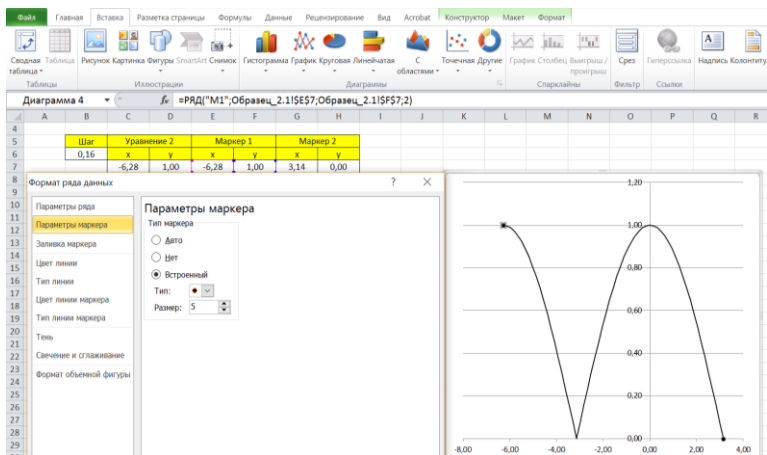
Файл Главная Вставка Разметка страницы Формулы Данные Рецензирование Вид Acrobat Конструктор Макет Формат

Сводная таблица Таблица Рисунок Картинка Фигуры SmartArt Снимок Гистограмма График Круговая Линейчатая С областями Точечная Другие График Столбец Выигрыш / проигрыш Срез Гиперссылка Надпись Колонтиту

Таблицы Иллюстрации Диаграммы Спарклайны Фильтр Ссылки

Диаграмма 4 $f_x$ =РЯД("M1";Образец_2.1!$E$7;Образец_2.1!$F$7;2)

| | A | B | C | D | E | F | G | H | I | J | K | L | M | N | O | P | Q | R |
|---|---|---|---|---|---|---|---|---|---|---|---|---|---|---|---|---|---|---|
| 4 | | | | | | | | | | | | | | | | | | |
| 5 | | Шаг | Уравнение 2 | | Маркер 1 | | Маркер 2 | | | | | | | | | | | |
| 6 | | 0,16 | x | y | x | y | x | y | | | | | | | | | | |
| 7 | | | -6,28 | 1,00 | -6,28 | 1,00 | 3,14 | 0,00 | | | | | | | | | | |

8 9 10 11 12 13 14 15 16 17 18 19 20 21 22 23 24 25 26 27 28 29

Формат ряда данных ? ✕

Параметры ряда
Параметры маркера
Заливка маркера
Цвет линии
Тип линии
Цвет линии маркера
Тип линии маркера
Тень
Свечение и сглаживание
Формат объемной фигуры

Параметры маркера
Тип маркера
Авто
Нет
Встроенный
Тип:
Размер: 5

1,20
1,00
0,80
0,60
0,40
0,20
0,00
-8,00 -6,00 -4,00 -2,00 0,00 2,00 4,00